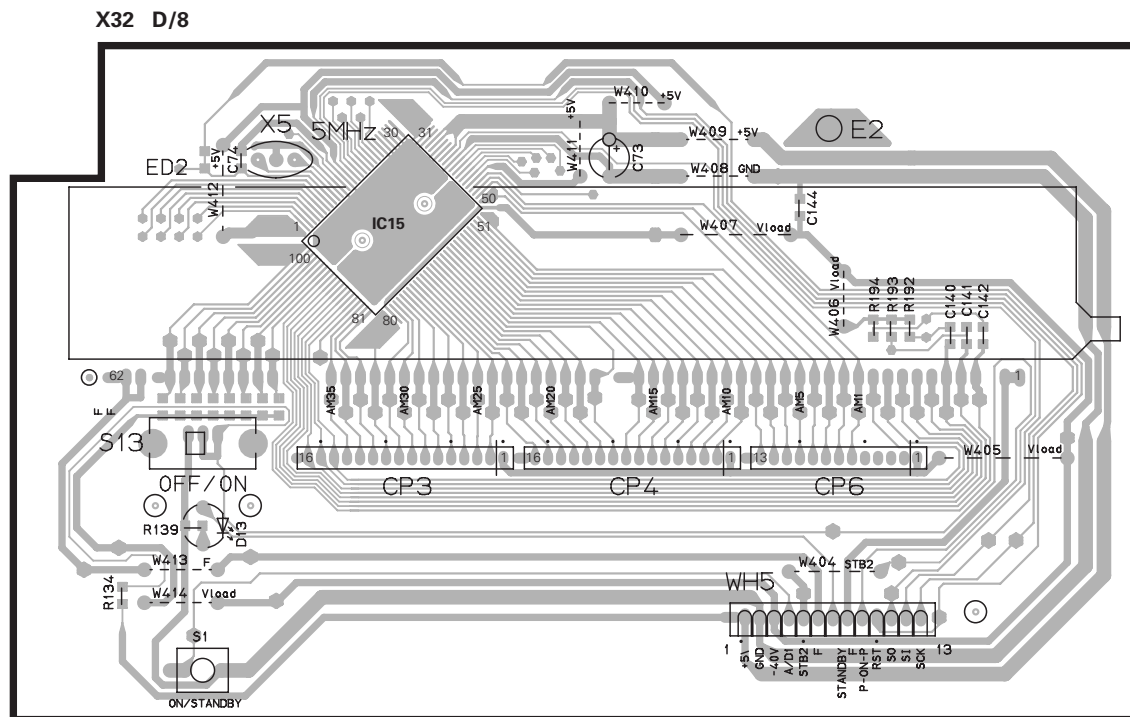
X32 D/8

W410 +5V
+5V
X5
5MHz
30
31
W409 +5V
E2
+5V
C74
W411
C73
ED2
W408 GND
W412
50
IC15
C144
1
51
W407 Vload
100
Vload
W406
R194
R193
R192
C140
C141
C142
81
80
62
1
AM35
AM30
AM25
AM20
AM15
AM10
AM5
AM1
F
F
S13
16
1
16
1
13
1
W405 Vload
OFF/ON
CP3
CP4
CP6
R139
D13
W413 F
W404 STB2
WH5
R134
W414 Vload
S1
1
+5V
GND
-40V
A/D1
STB2
F
STANDBY
F
P-ON-P
RST
SO
SI
SCK
13
ON/STANDBY